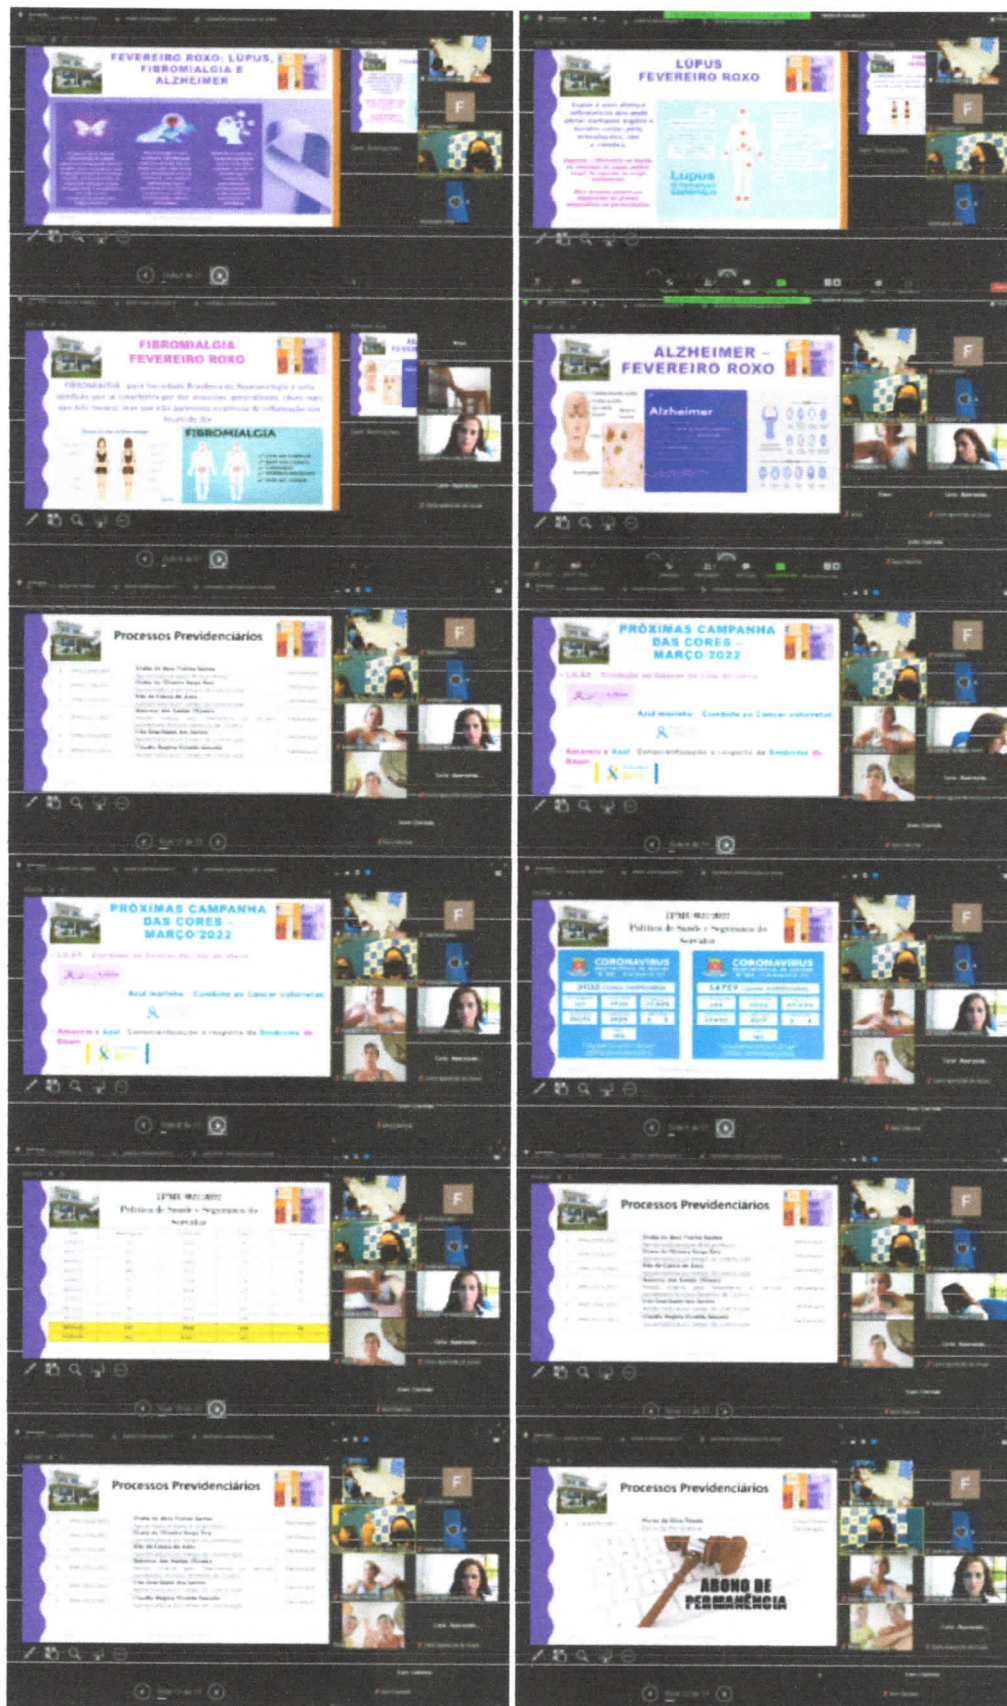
FEVEREIRO ROXO: LUPUS, FIBROMIALGIA E ALZHEIMER

F

LUPUS FEVEREIRO ROXO

Lupus

F

FIBROMIALGIA FEVEREIRO ROXO

FIBROMIALGIA

ALZHEIMER – FEVEREIRO ROXO

Alzheimer

F

Processos Previdenciários

F

PRÓXIMAS CAMPANHA DAS CORES – MARÇO/2022

F

PRÓXIMAS CAMPANHA DAS CORES – MARÇO/2022

F

IPMR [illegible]
Política de Saúde e Segurança do Servidor

CORONAVIRUS

CORONAVIRUS

F

IPMR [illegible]
Política de Saúde e Segurança do Servidor

F

Processos Previdenciários

F

Processos Previdenciários

F

Processos Previdenciários

ABONO DE PERMANÊNCIA

F